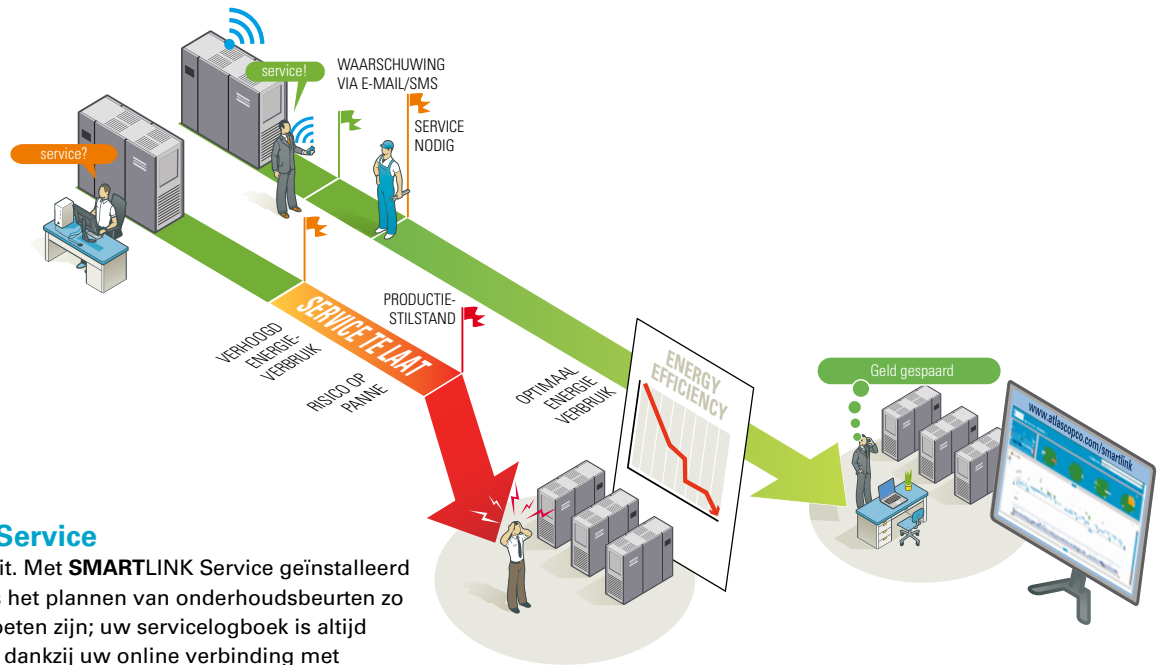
service?

service!

WAARSCHUWING VIA E-MAIL/SMS

SERVICE NODIG

SERVICE TE LAAT

VERHOOGD ENERGIE-VERBRUIK

PRODUCTIE-STILSTAND

RISICO OP PANNE

OPTIMAAL ENERGIE VERBRUIK

ENERGY EFFICIENCY

Geld gespaard

www.atlascopco.com/smartlink

Service

it. Met **SMART**LINK Service geïnstalleerd het plannen van onderhoudsbeurten zo eten zijn; uw servicelogboek is altijd dankzij uw online verbinding met